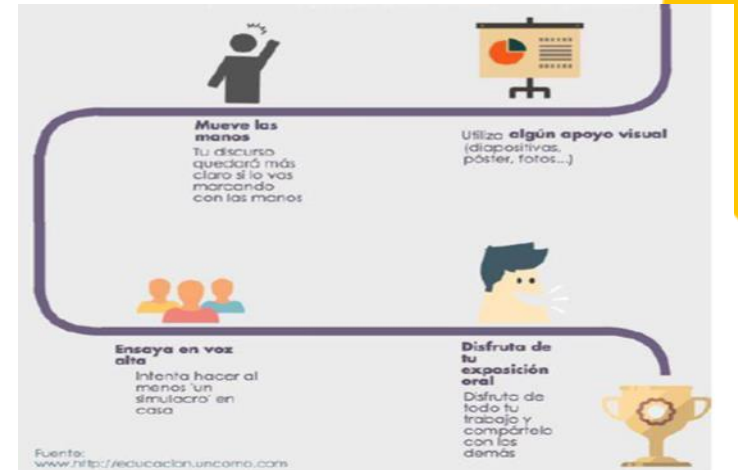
Mueve las manos
Tu discurso quedará más claro si lo vas marcando con las manos

Utiliza algún apoyo visual (diapositivas, póster, fotos...)

Ensaya en voz alta
Intenta hacer al menos 'un simulacro' en casa

Disfruta de tu exposición oral
Disfruta de todo tu trabajo y compártelo con los demás

Fuente: www.http://educacion.uncomo.com